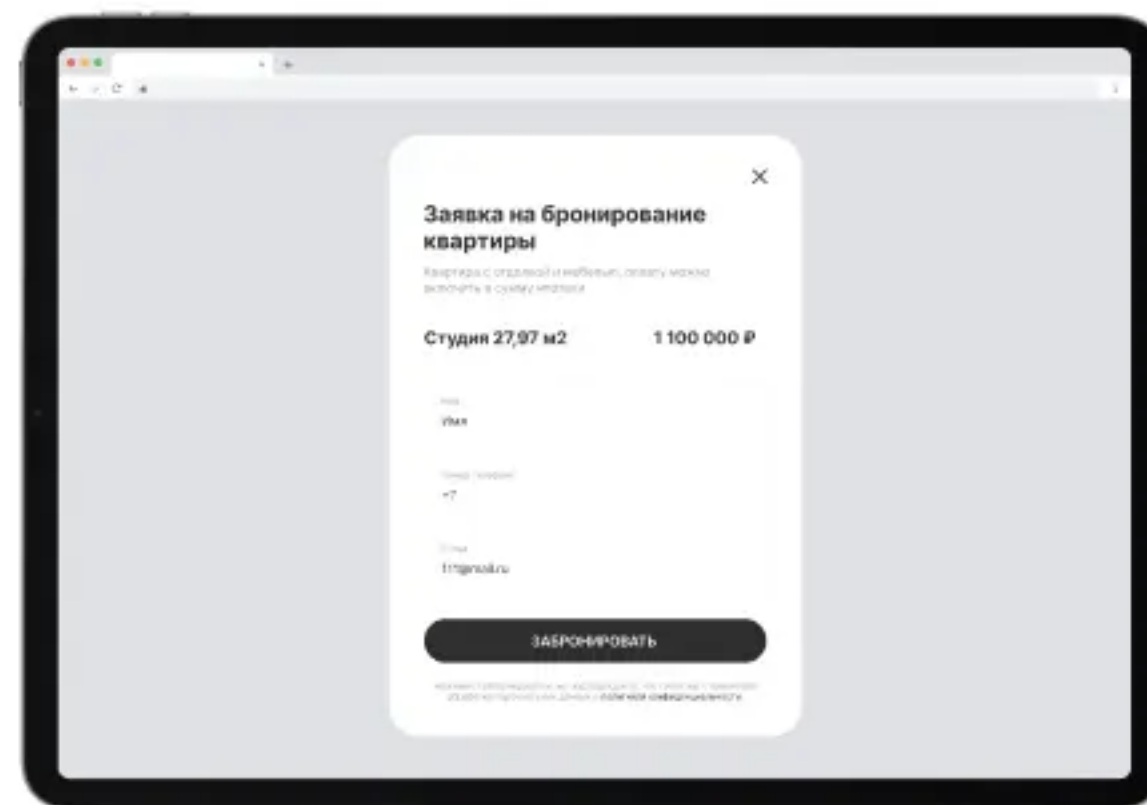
×

Заявка на бронирование квартиры

Квартира с отделкой и мебелью, оплату можно включить в сумму ипотеки

Студия 27,97 м2

1 100 000 ₽

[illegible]

Имя

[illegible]

+7

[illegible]

111@mail.ru

ЗАБРОНИРОВАТЬ

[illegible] политикой конфиденциальности